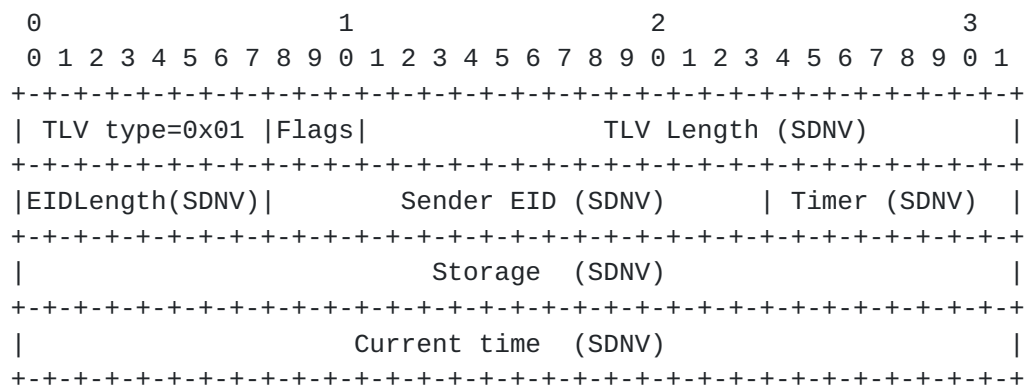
```
 0                   1                   2                   3
 0 1 2 3 4 5 6 7 8 9 0 1 2 3 4 5 6 7 8 9 0 1 2 3 4 5 6 7 8 9 0 1
+-+-+-+-+-+-+-+-+-+-+-+-+-+-+-+-+-+-+-+-+-+-+-+-+-+-+-+-+-+-+-+-+
| TLV type=0x01 |Flags|             TLV Length (SDNV)           |
+-+-+-+-+-+-+-+-+-+-+-+-+-+-+-+-+-+-+-+-+-+-+-+-+-+-+-+-+-+-+-+-+
|EIDLength(SDNV)|       Sender EID (SDNV)       | Timer (SDNV)  |
+-+-+-+-+-+-+-+-+-+-+-+-+-+-+-+-+-+-+-+-+-+-+-+-+-+-+-+-+-+-+-+-+
|                         Storage  (SDNV)                       |
+-+-+-+-+-+-+-+-+-+-+-+-+-+-+-+-+-+-+-+-+-+-+-+-+-+-+-+-+-+-+-+-+
|                    Current time  (SDNV)                       |
+-+-+-+-+-+-+-+-+-+-+-+-+-+-+-+-+-+-+-+-+-+-+-+-+-+-+-+-+-+-+-+-+
```